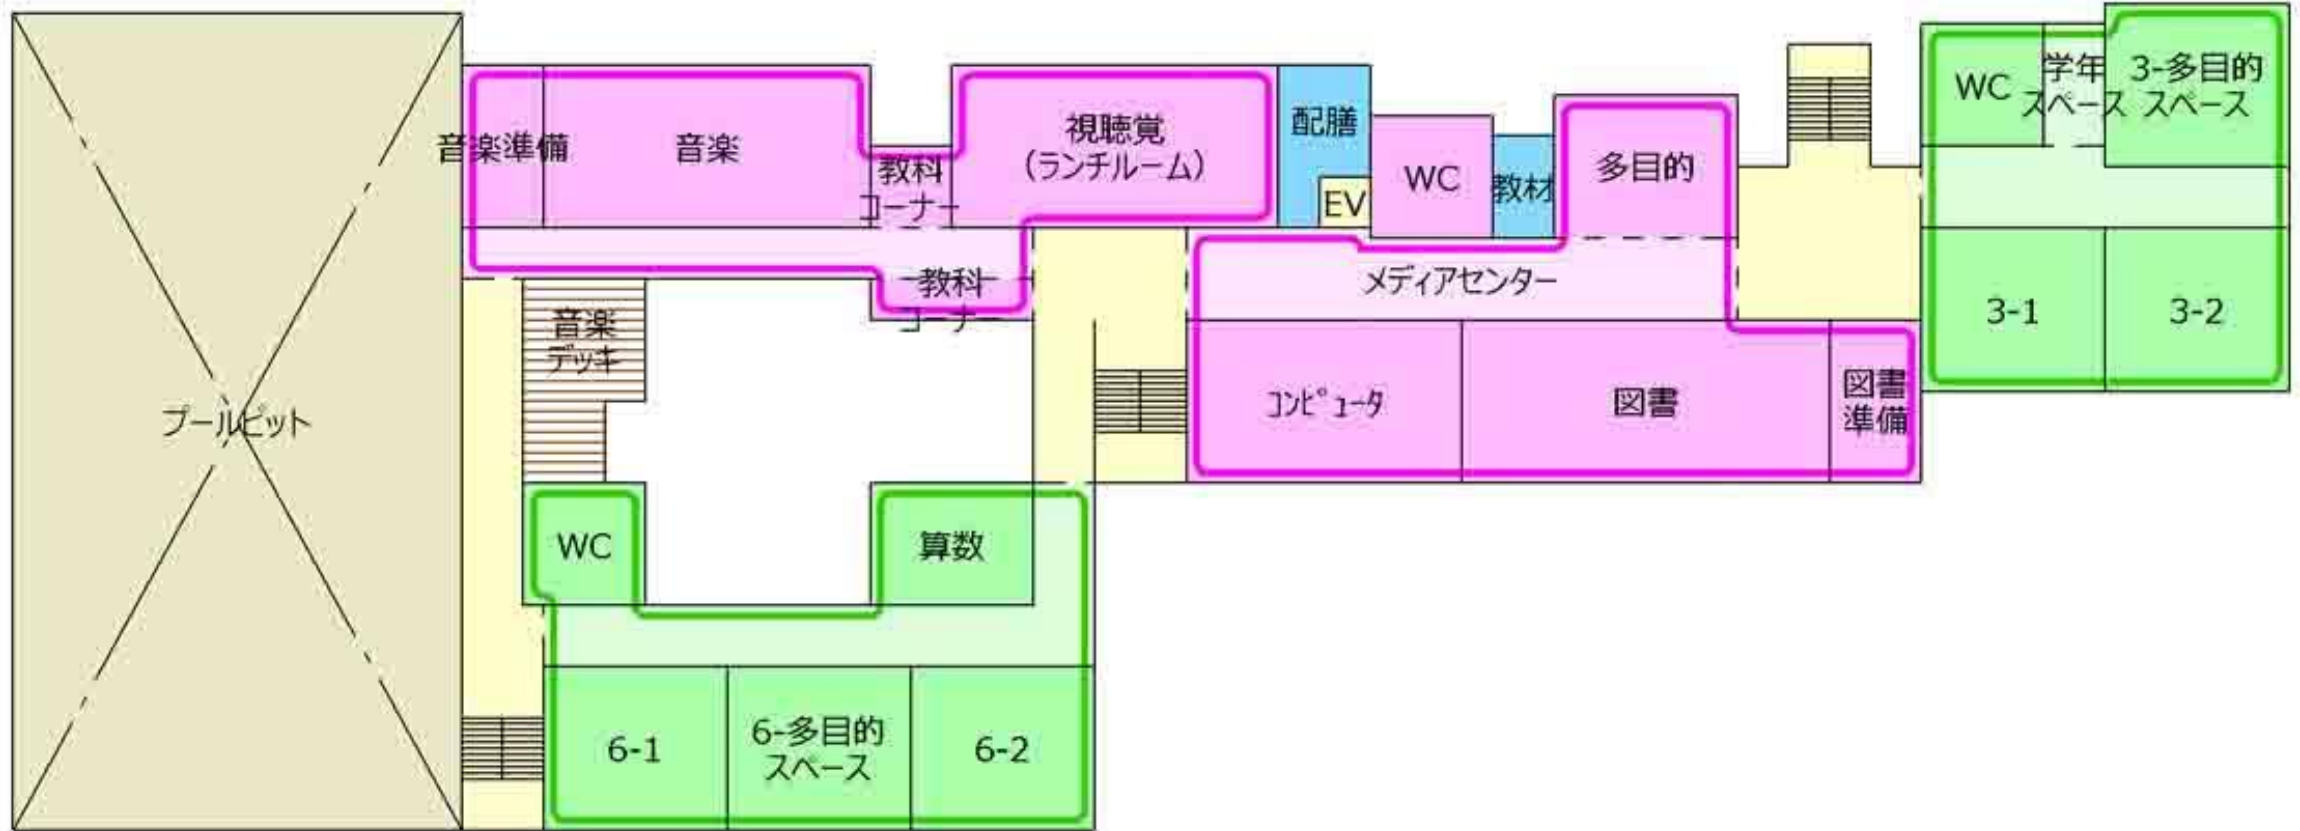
プールピット

音楽準備

音楽

教科コーナー

視聴覚（ランチルーム）

配膳

EV

WC

教材

多目的

WC

学年スペース

3-多目的スペース

教科コーナー

メディアセンター

3-1

3-2

音楽デッキ

コンピュータ

図書

図書準備

WC

算数

6-1

6-多目的スペース

6-2